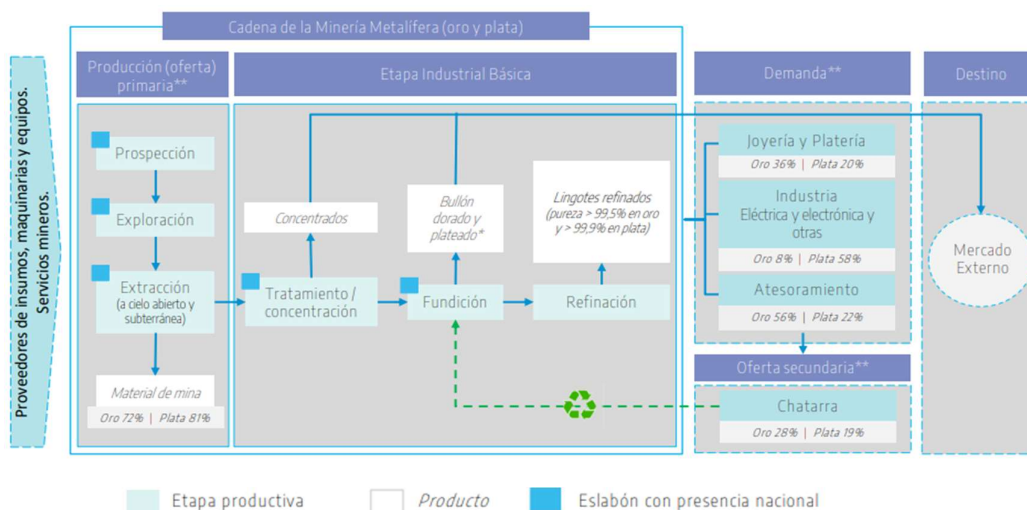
Cadena de la Minería Metalífera (oro y plata)

Proveedores de insumos, maquinarias y equipos. Servicios mineros.

Producción (oferta) primaria**

Prospección

Exploración

Extracción (a cielo abierto y subterránea)

Material de mina

Oro 72% | Plata 81%

Etapa Industrial Básica

Concentrados

Tratamiento / concentración

Bullón dorado y plateado*

Fundición

Lingotes refinados (pureza > 99,5% en oro y > 99,9% en plata)

Refinación

Demanda**

Joyería y Platería

Oro 36% | Plata 20%

Industria Eléctrica y electrónica y otras

Oro 8% | Plata 58%

Atesoramiento

Oro 56% | Plata 22%

Oferta secundaria**

Chatarra

Oro 28% | Plata 19%

Destino

Mercado Externo

Etapa productiva

Producto

Eslabón con presencia nacional